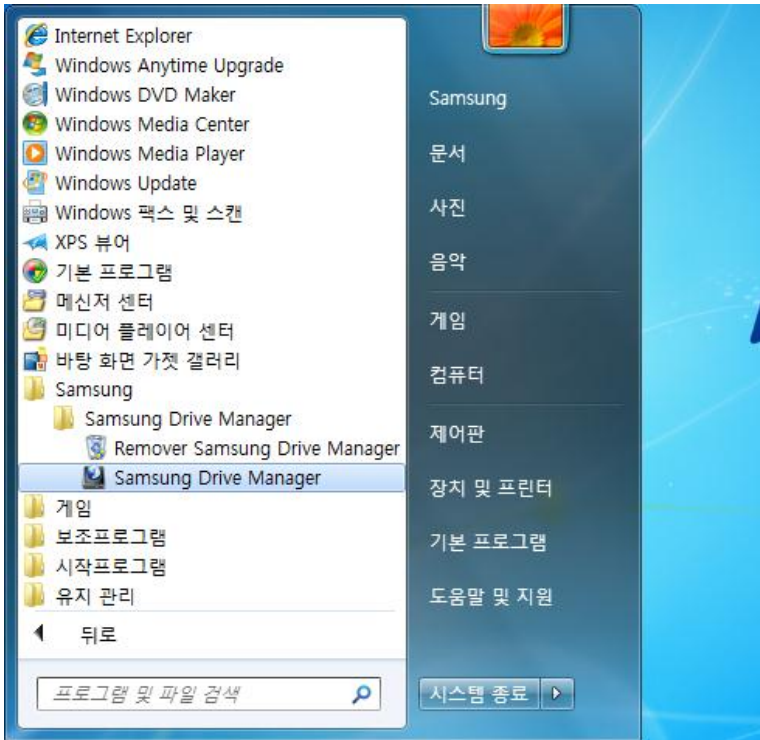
Internet Explorer
Windows Anytime Upgrade
Windows DVD Maker
Windows Media Center
Windows Media Player
Windows Update
Windows 팩스 및 스캔
XPS 뷰어
기본 프로그램
메신저 센터
미디어 플레이어 센터
바탕 화면 가젯 갤러리
Samsung
Samsung Drive Manager
Remover Samsung Drive Manager
Samsung Drive Manager
게임
보조프로그램
시작프로그램
유지 관리
뒤로
프로그램 및 파일 검색

Samsung
문서
사진
음악
게임
컴퓨터
제어판
장치 및 프린터
기본 프로그램
도움말 및 지원
시스템 종료